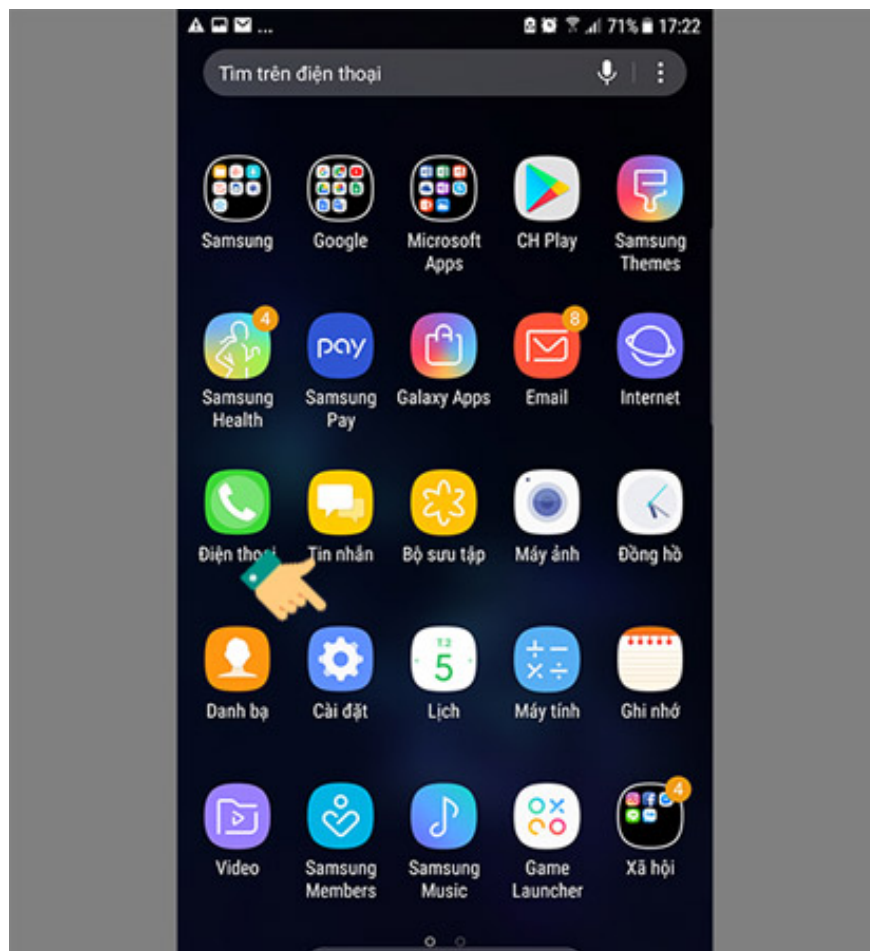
71% 17:22

Tìm trên điện thoại

Samsung
Google
Microsoft Apps
CH Play
Samsung Themes

4
Samsung Health
pay
Samsung Pay
Galaxy Apps
8
Email
Internet

Điện thoại
Tin nhắn
Bộ sưu tập
Máy ảnh
Đồng hồ

Danh bạ
Cài đặt
T.2
5
Lịch
Máy tính
Ghi nhớ

Video
Samsung Members
Samsung Music
Game Launcher
4
Xã hội